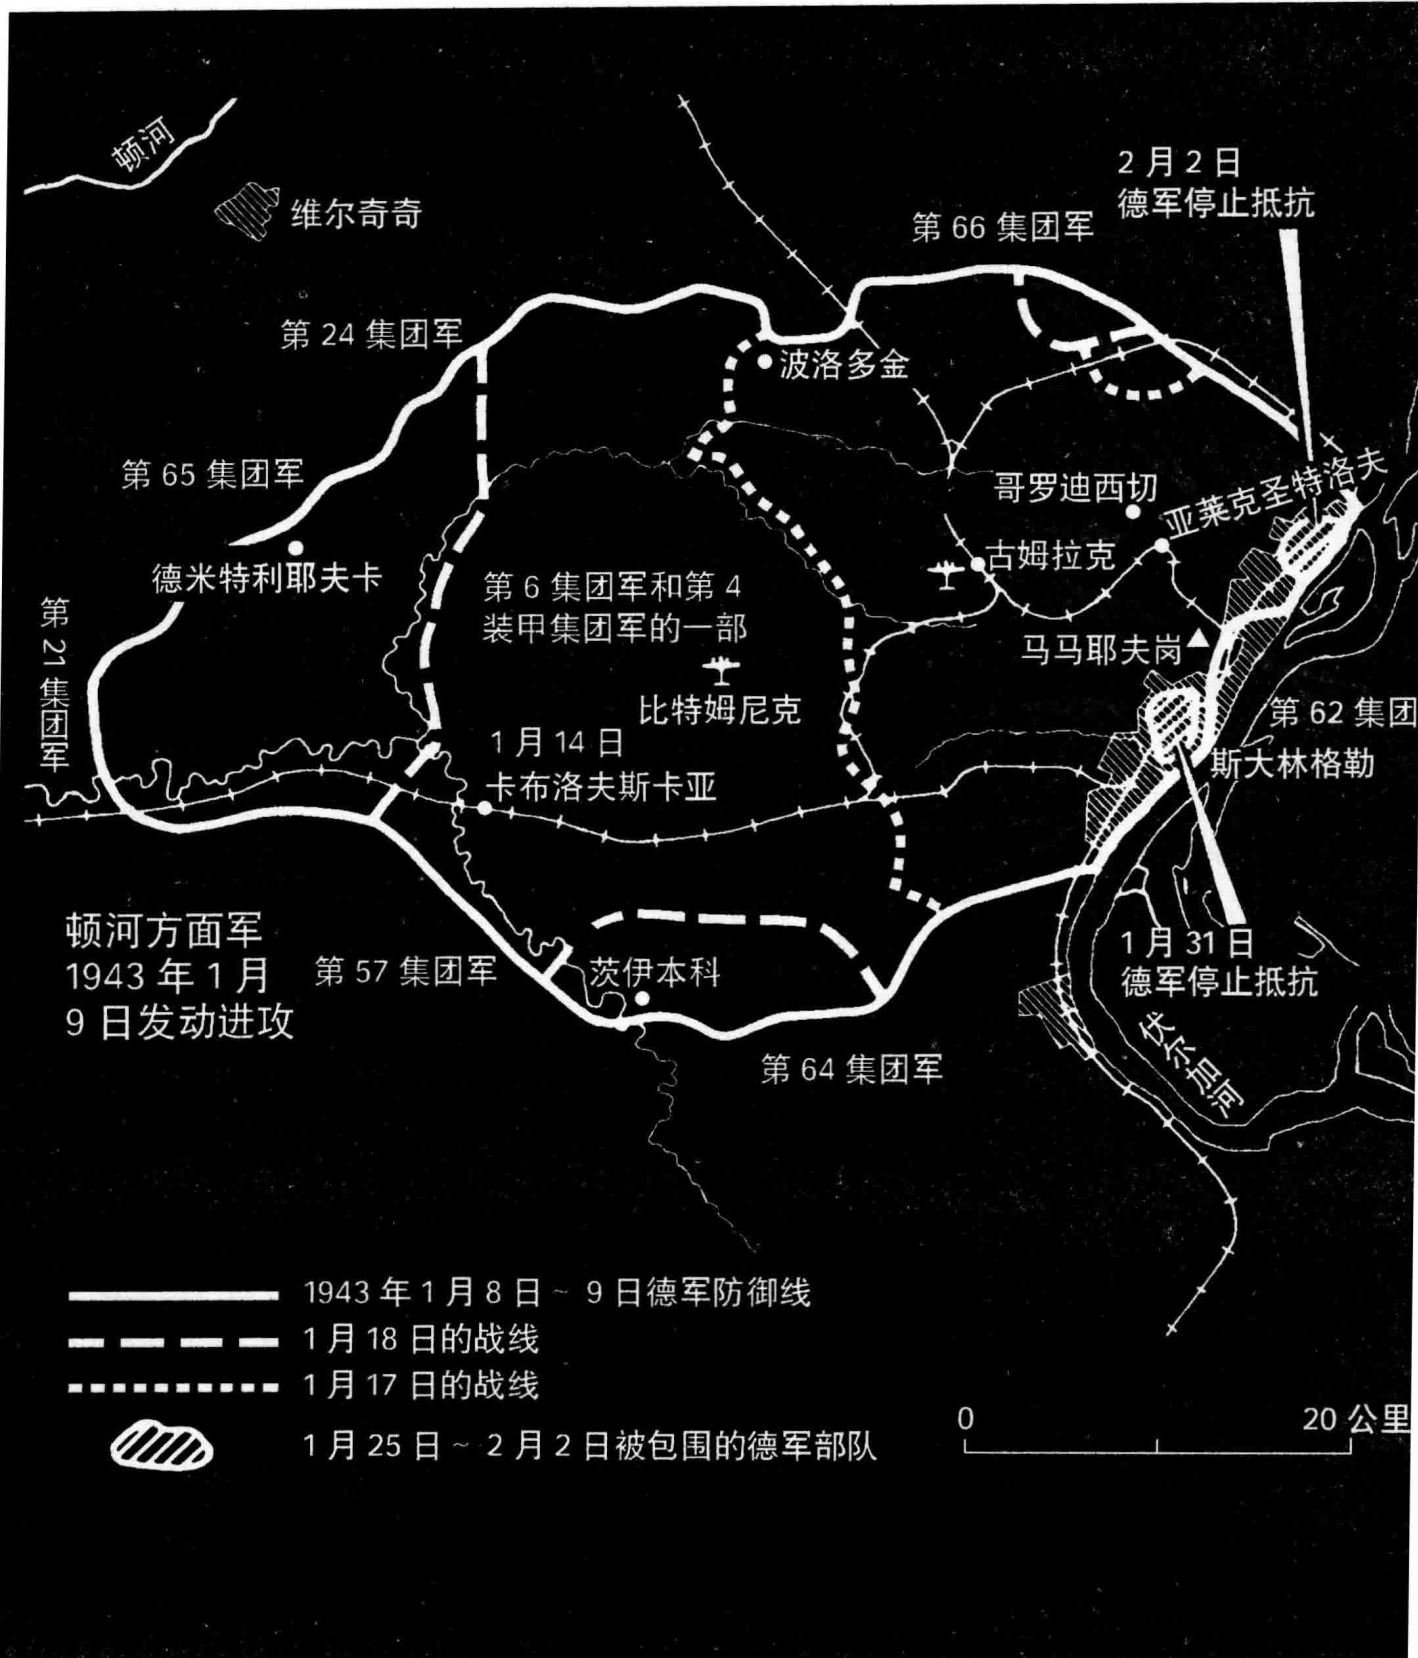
顿河

维尔奇奇

2 月 2 日
德军停止抵抗

第 66 集团军

第 24 集团军

波洛多金

第 65 集团军

哥罗迪西切

亚莱克圣特洛夫

德米特利耶夫卡

古姆拉克

第 21 集团军

第 6 集团军和第 4 装甲集团军的一部

马马耶夫岗

比特姆尼克

第 62 集团

1 月 14 日
卡布洛夫斯卡亚

斯大林格勒

顿河方面军
1943 年 1 月
9 日发动进攻

第 57 集团军

茨伊本科

1 月 31 日
德军停止抵抗

第 64 集团军

伏尔加河

1943 年 1 月 8 日 ~ 9 日德军防御线
1 月 18 日的战线
1 月 17 日的战线
1 月 25 日 ~ 2 月 2 日被包围的德军部队

0
20 公里